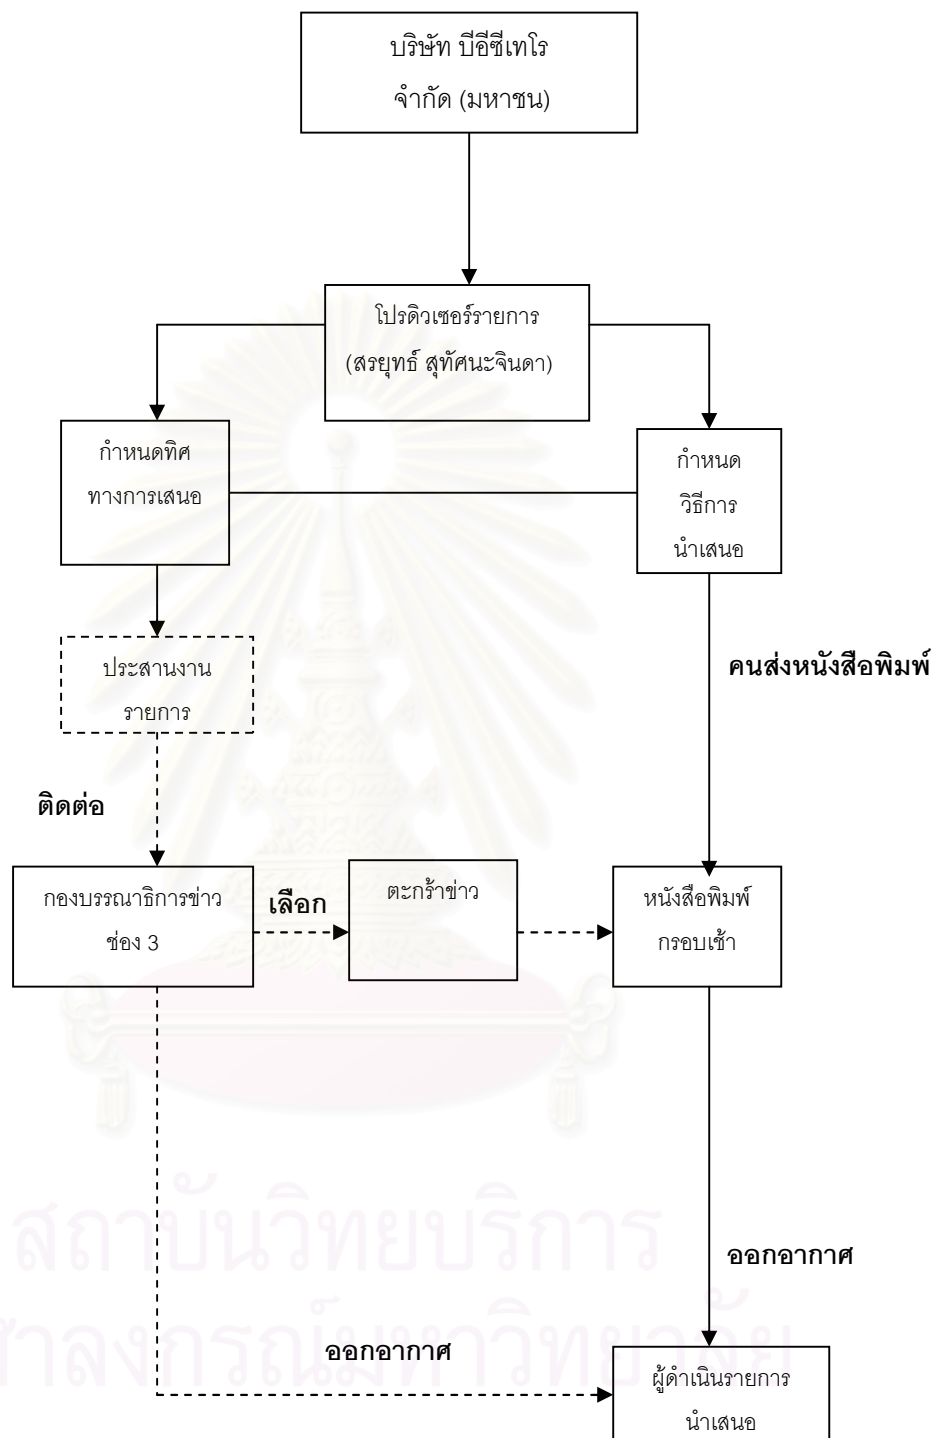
บริษัท บีอีซีเทโร จำกัด (มหาชน)

โปรดิวเซอร์รายการ (สรยุทธ์ สุทัศนะจินดา)

กำหนดทิศทางการเสนอ

กำหนดวิธีการนำเสนอ

ประสานงานรายการ

คนส่งหนังสือพิมพ์

ติดต่อ

กองบรรณาธิการข่าว ช่อง 3

เลือก

ตะกร้าข่าว

หนังสือพิมพ์กรอบเช้า

ออกอากาศ

ออกอากาศ

ผู้ดำเนินรายการนำเสนอ

สถาบันวิทยบริการ
จุฬาลงกรณ์มหาวิทยาลัย